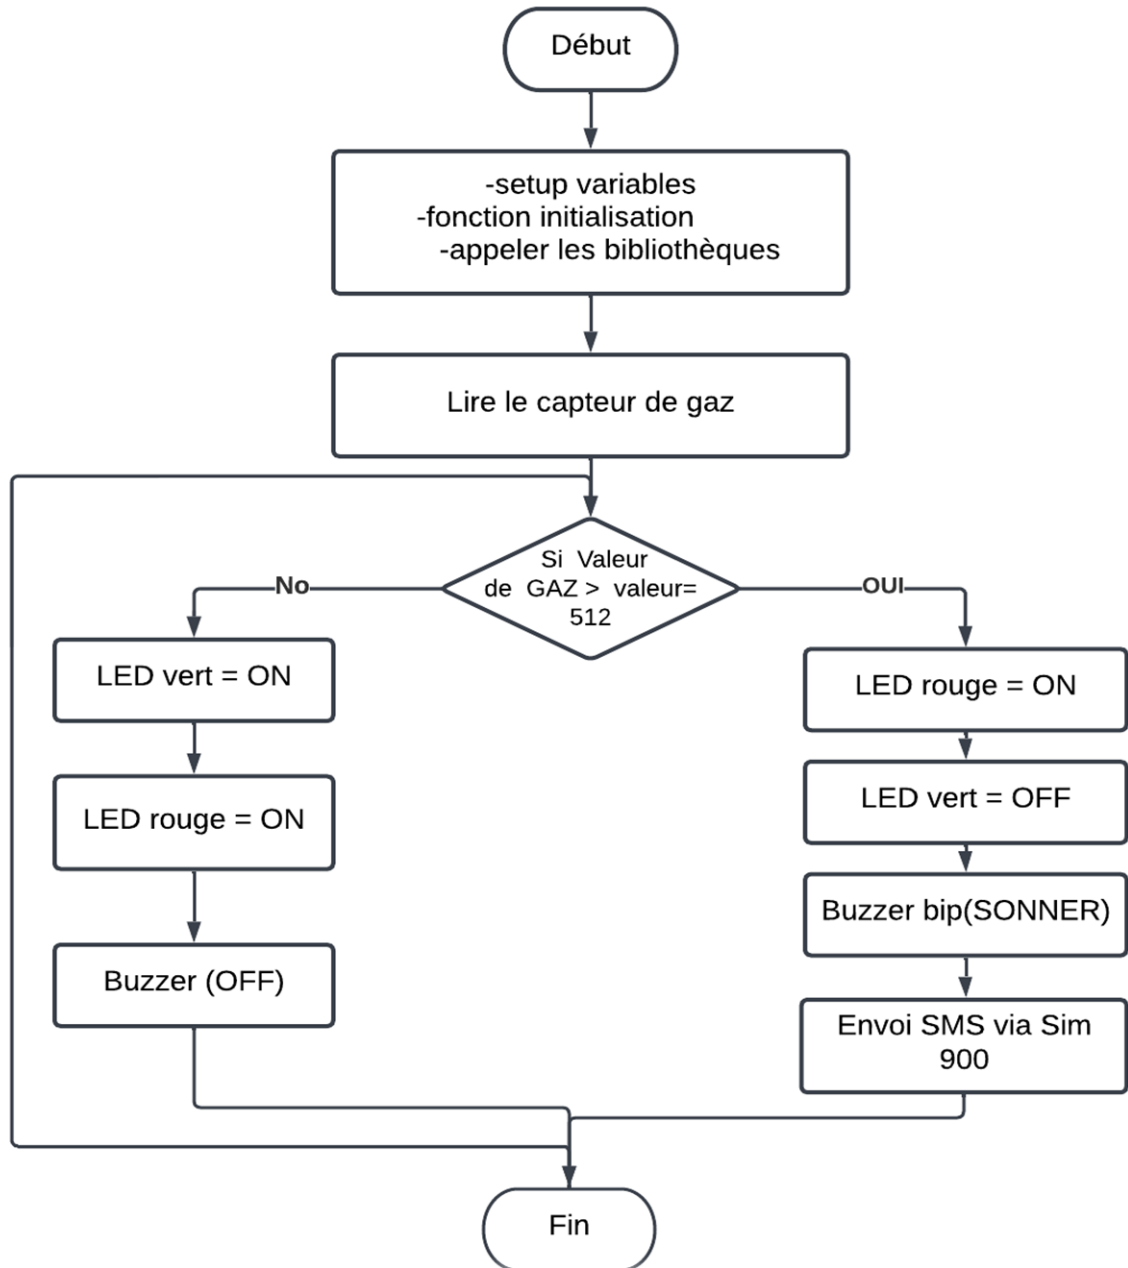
Début

-setup variables
-fonction initialisation
-appeler les bibliothèques

Lire le capteur de gaz

Si Valeur de GAZ > valeur= 512

No

OUI

LED vert = ON

LED rouge = ON

Buzzer (OFF)

LED rouge = ON

LED vert = OFF

Buzzer bip(SONNER)

Envoi SMS via Sim 900

Fin